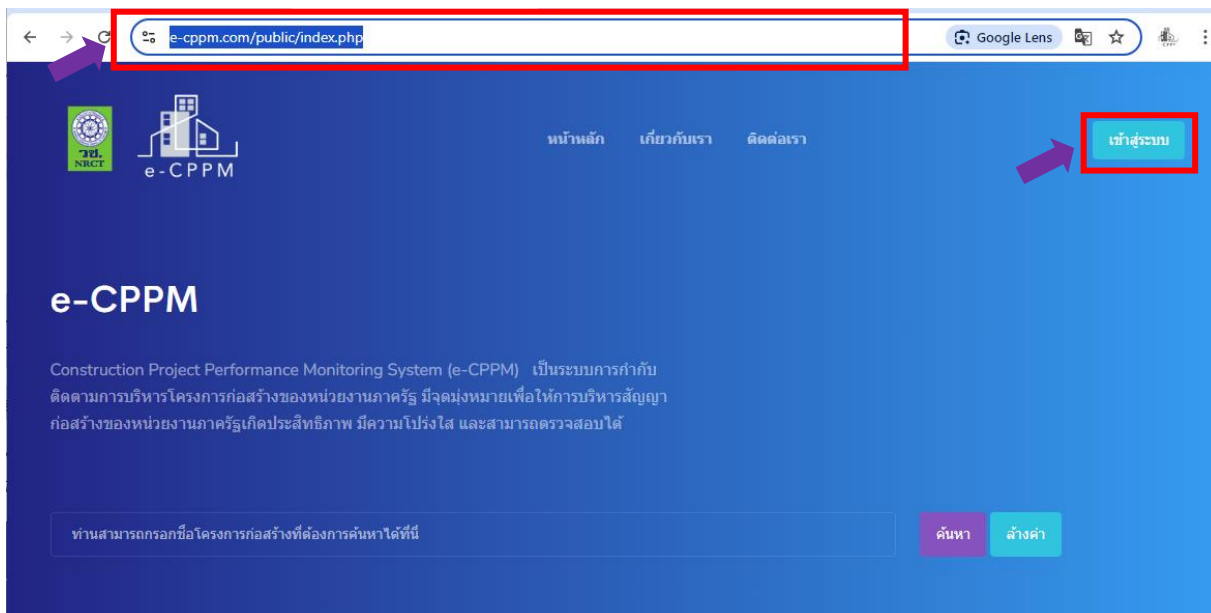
e-cppm.com/public/index.php

Google Lens

วช. NRCT

e-CPPM

หน้าหลัก เกี่ยวกับเรา ติดต่อเรา

เข้าสู่ระบบ

e-CPPM

Construction Project Performance Monitoring System (e-CPPM) เป็นระบบการกำกับติดตามการบริหารโครงการก่อสร้างของหน่วยงานภาครัฐ มีจุดมุ่งหมายเพื่อให้การบริหารสัญญาก่อสร้างของหน่วยงานภาครัฐเกิดประสิทธิภาพ มีความโปร่งใส และสามารถตรวจสอบได้

ท่านสามารถกรอกชื่อโครงการก่อสร้างที่ต้องการค้นหาได้ที่นี่

ค้นหา

ล้างค่า